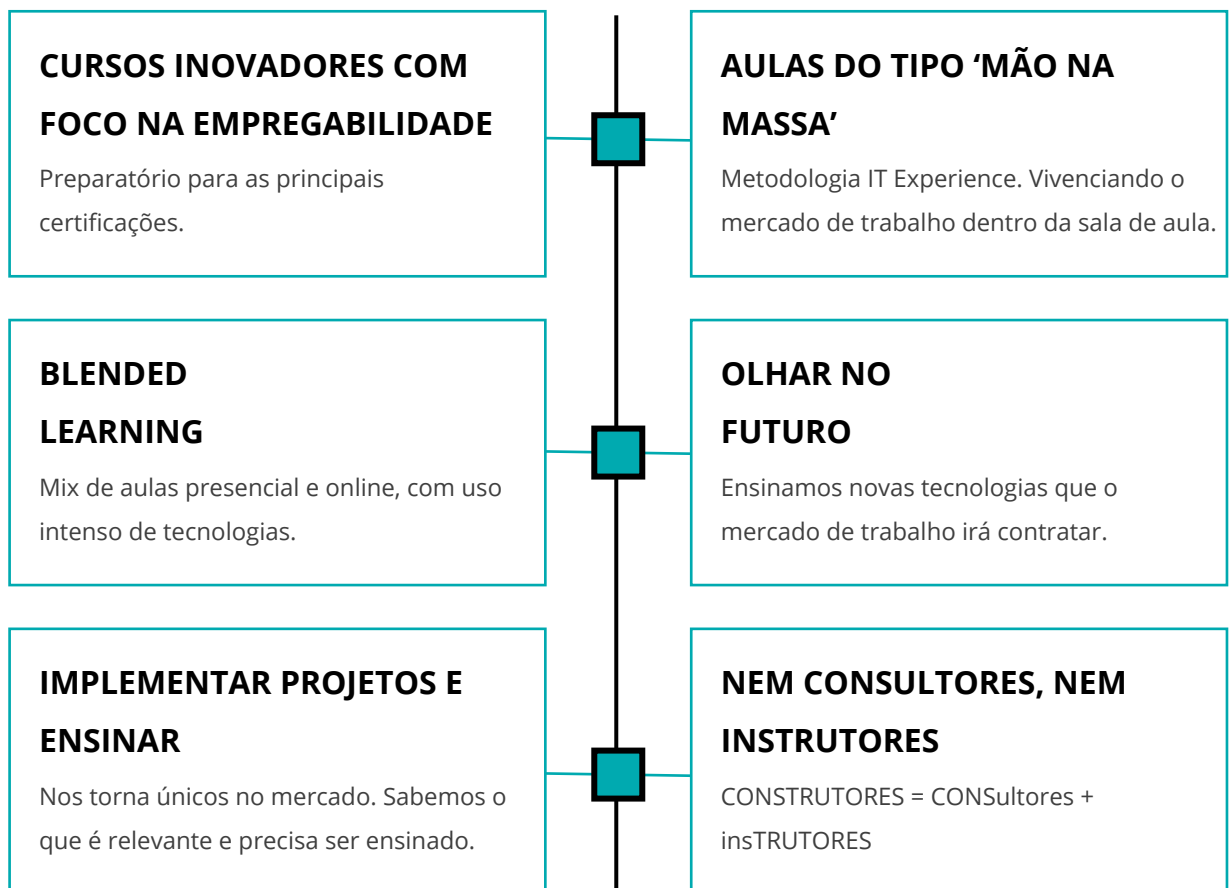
CURSOS INOVADORES COM FOCO NA EMPREGABILIDADE

Preparatório para as principais certificações.

AULAS DO TIPO ‘MÃO NA MASSA’

Metodologia IT Experience. Vivenciando o mercado de trabalho dentro da sala de aula.

BLENDED LEARNING

Mix de aulas presencial e online, com uso intenso de tecnologias.

OLHAR NO FUTURO

Ensinamos novas tecnologias que o mercado de trabalho irá contratar.

IMPLEMENTAR PROJETOS E ENSINAR

Nos torna únicos no mercado. Sabemos o que é relevante e precisa ser ensinado.

NEM CONSULTORES, NEM INSTRUTORES

CONSTRUTORES = CONSultores + insTRUTORES